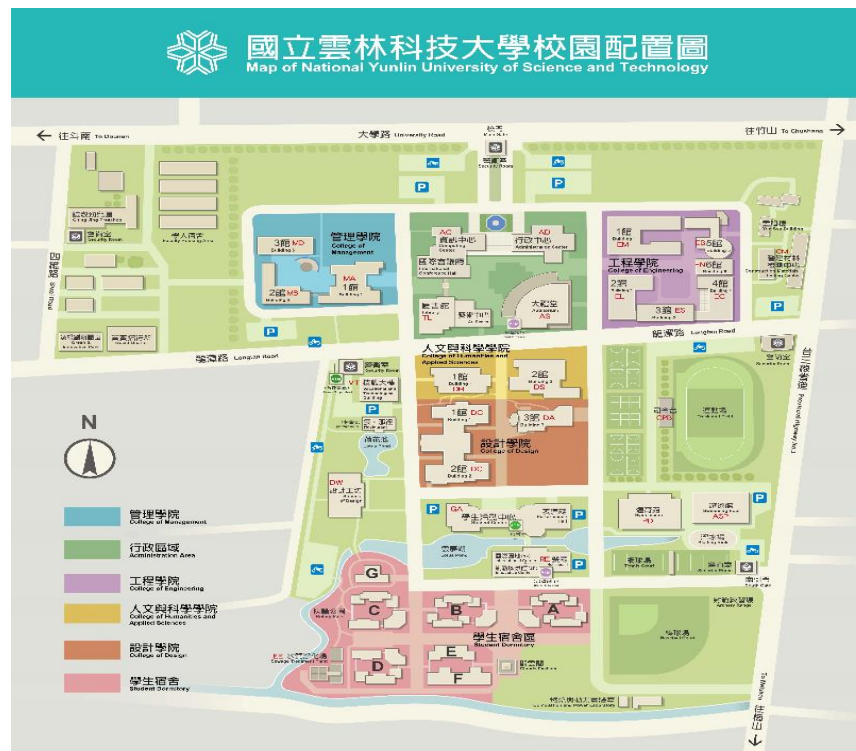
國立雲林科技大學校園配置圖
Map of National Yunlin University of Science and Technology

往斗南 To Douliou
大學路 University Road
往竹山 To Chushan
警衛室
Security Room

管理學院
College of Management
3館 MD
2館 MB
MA 1館

AC 資訊中心
AD 行政中心
國際會議廳
International Conference Hall
圖書館 TL
大禮堂 AS

1館 EM
工程學院
College of Engineering
EB 5館
EN 6館
2館 EL
3館 ES
4館 EC

龍潭路 Longtan Road
人文與科學學院
College of Humanities and Applied Sciences
1館 DH
2館 DS
1館 DC
3館 DA
設計學院
College of Design
2館 DC

VT
DW
GA
RE

運動場
CPG

體育館 AD
游泳池 AZ

N

管理學院
College of Management
行政區域
Administration Area
工程學院
College of Engineering
人文與科學學院
College of Humanities and Applied Sciences
設計學院
College of Design
學生宿舍
Student Dormitory

G
C
B
A
D
E
F
學生宿舍區
Student Dormitory

台三線
往古坑 To Gukeng